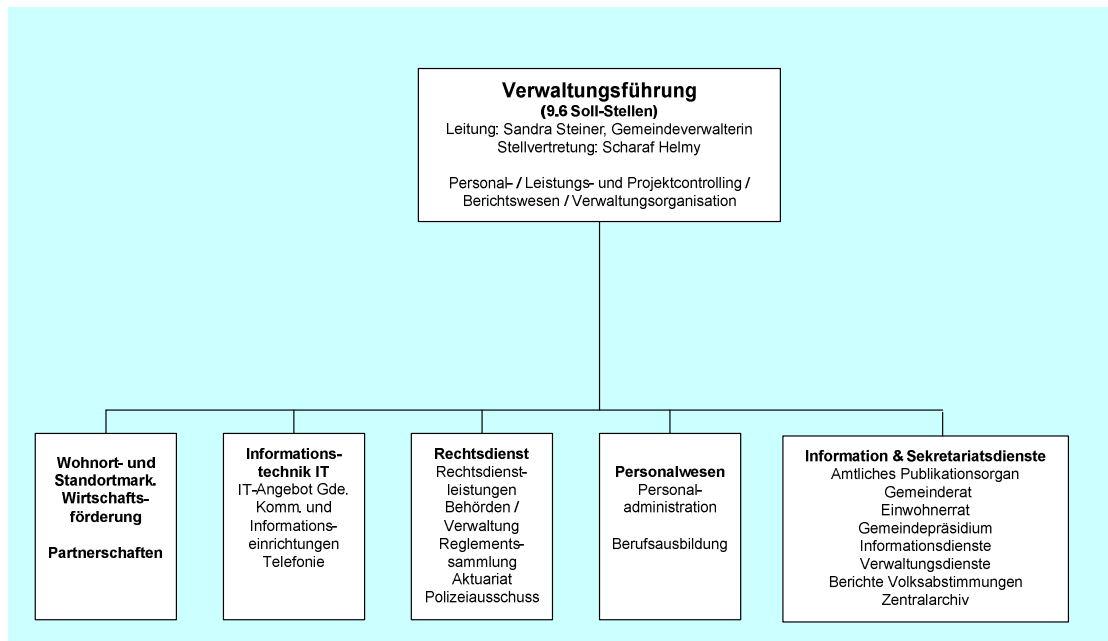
Verwaltungsführung
(9.6 Soll-Stellen)
Leitung: Sandra Steiner, Gemeindeverwalterin
Stellvertretung: Scharaf Helmy

Personal- / Leistungs- und Projektcontrolling / Berichtswesen / Verwaltungsorganisation

Wohnort- und Standortmark. Wirtschaftsförderung

Partnerschaften

Informationstechnik IT
IT-Angebot Gde. Komm. und Informationseinrichtungen
Telefonie

Rechtsdienst
Rechtsdienstleistungen
Behörden / Verwaltung
Reglementssammlung
Aktuariat
Polizeiausschuss

Personalwesen
Personaladministration

Berufsausbildung

Information & Sekretariatsdienste
Amtliches Publikationsorgan
Gemeinderat
Einwohnerrat
Gemeindepräsidium
Informationsdienste
Verwaltungsdienste
Berichte Volksabstimmungen
Zentralarchiv